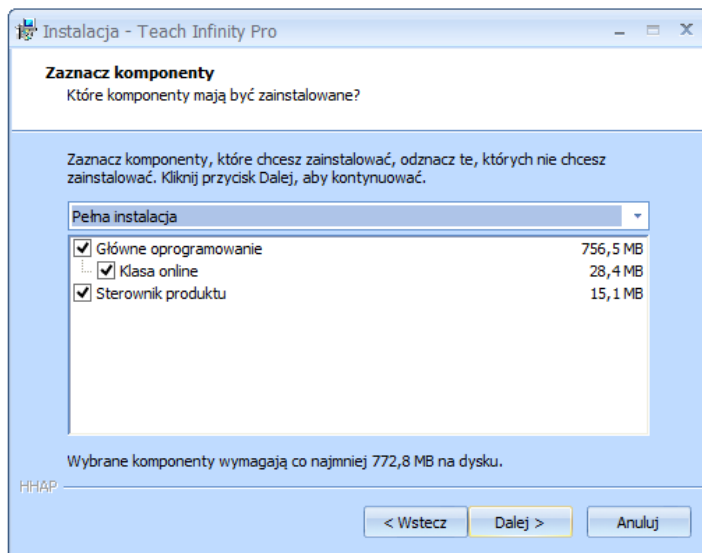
Instalacja - Teach Infinity Pro

Zaznacz komponenty
Które komponenty mają być zainstalowane?

Zaznacz komponenty, które chcesz zainstalować, odznacz te, których nie chcesz zainstalować. Kliknij przycisk Dalej, aby kontynuować.

Pełna instalacja

| | |
|---|---|
| Główne oprogramowanie | 756,5 MB |
| Klasa online | 28,4 MB |
| Sterownik produktu | 15,1 MB |

Wybrane komponenty wymagają co najmniej 772,8 MB na dysku.

HHAP

< Wstecz | Dalej > | Anuluj